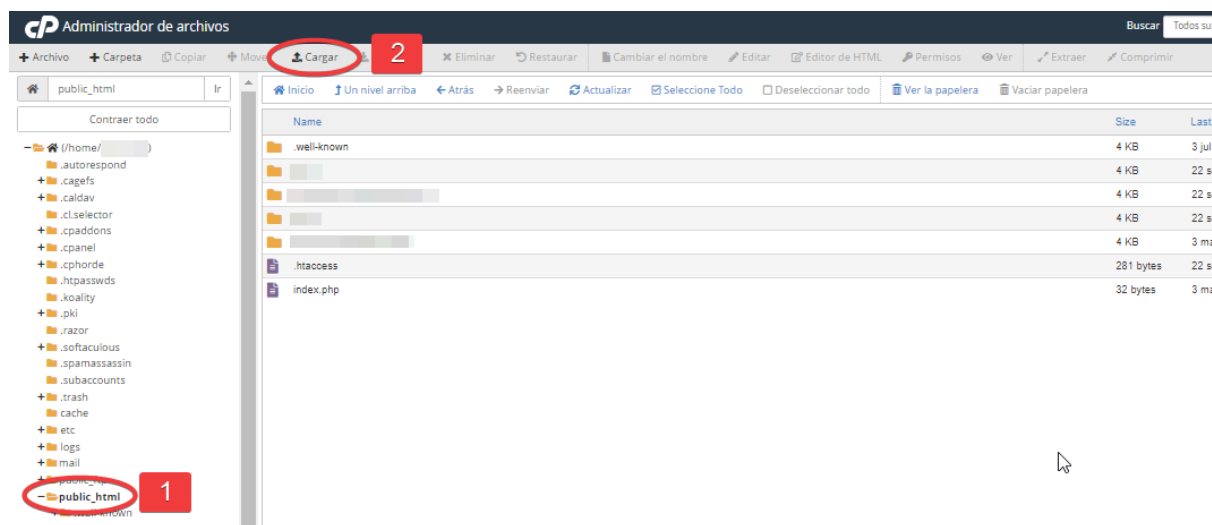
cP Administrador de archivos

Buscar Todos su

+ Archivo + Carpeta Copiar Move Cargar 2 Eliminar Restaurar Cambiar el nombre Editar Editor de HTML Permisos Ver Extraer Comprimir

public_html Ir

Contraer todo

(/home/ )
.autorespond
+ .cagefs
+ .caldav
.cl.selector
+ .cpaddons
+ .cpanel
+ .cphorde
.htpasswds
.koality
+ .pki
.razor
+ .softaculous
.spamassassin
.subaccounts
+ .trash
cache
+ etc
+ logs
+ mail
+ public_ftp
− public_html 1
+ .well-known

Inicio Un nivel arriba Atrás Reenviar Actualizar Seleccione Todo Deseleccionar todo Ver la papelera Vaciar papelera

| Name | Size | Last |
|---|---|---|
| .well-known | 4 KB | 3 jul |
| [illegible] | 4 KB | 22 s |
| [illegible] | 4 KB | 22 s |
| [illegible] | 4 KB | 22 s |
| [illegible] | 4 KB | 3 ma |
| .htaccess | 281 bytes | 22 s |
| index.php | 32 bytes | 3 ma |